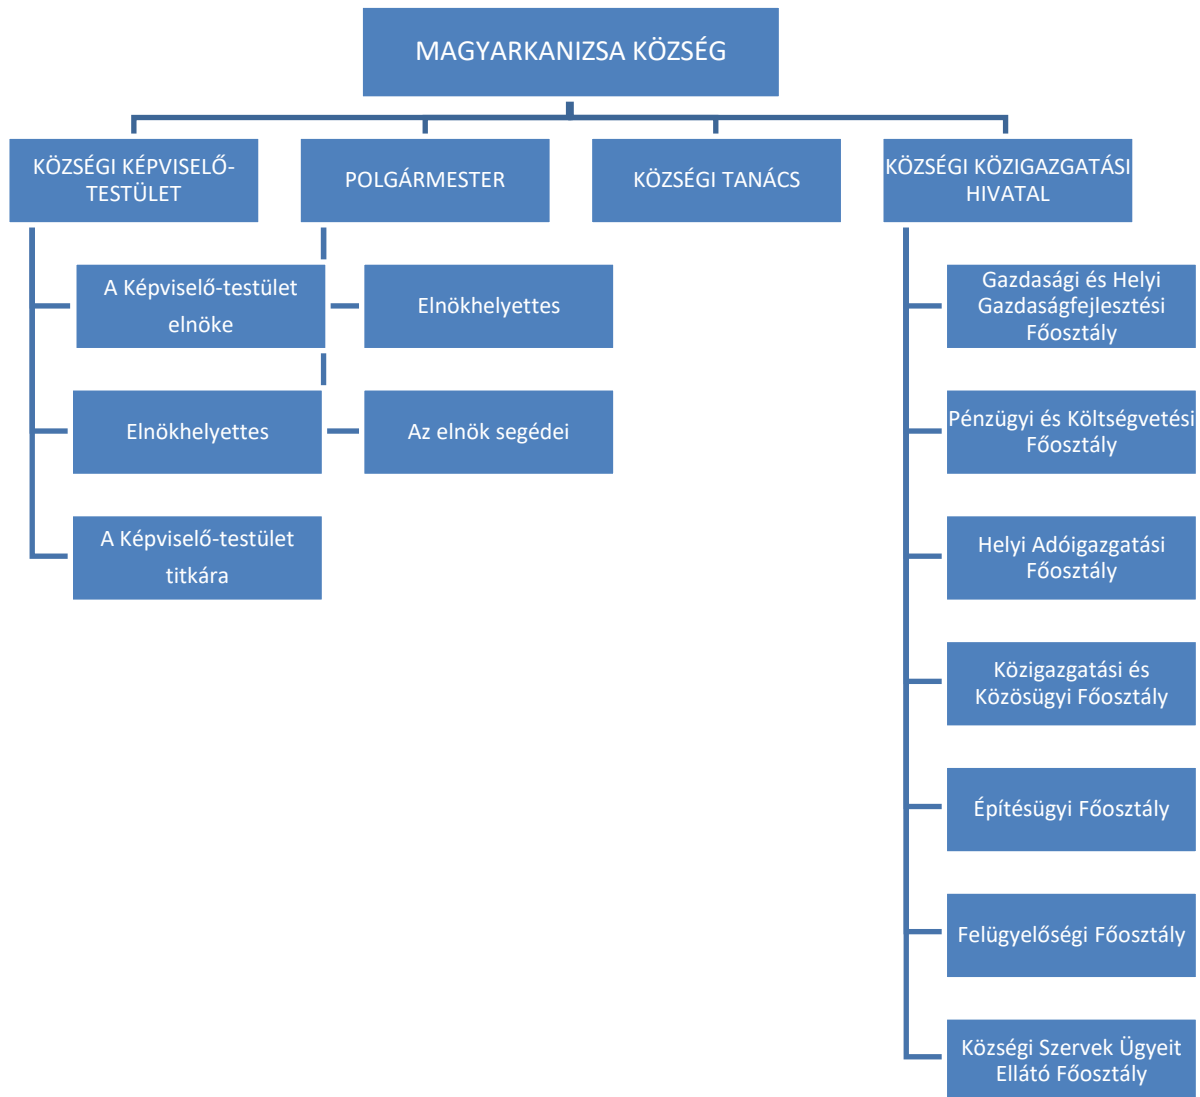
MAGYARKANIZSA KÖZSÉG

KÖZSÉGI KÉPVISELŐ-TESTÜLET

POLGÁRMESTER

KÖZSÉGI TANÁCS

KÖZSÉGI KÖZIGAZGATÁSI HIVATAL

A Képviselő-testület elnöke

Elnökhelyettes

Elnökhelyettes

Az elnök segédei

A Képviselő-testület titkára

Gazdasági és Helyi Gazdaságfejlesztési Főosztály

Pénzügyi és Költségvetési Főosztály

Helyi Adóigazgatási Főosztály

Közigazgatási és Közösügyi Főosztály

Építésügyi Főosztály

Felügyelőségi Főosztály

Községi Szervek Ügyeit Ellátó Főosztály